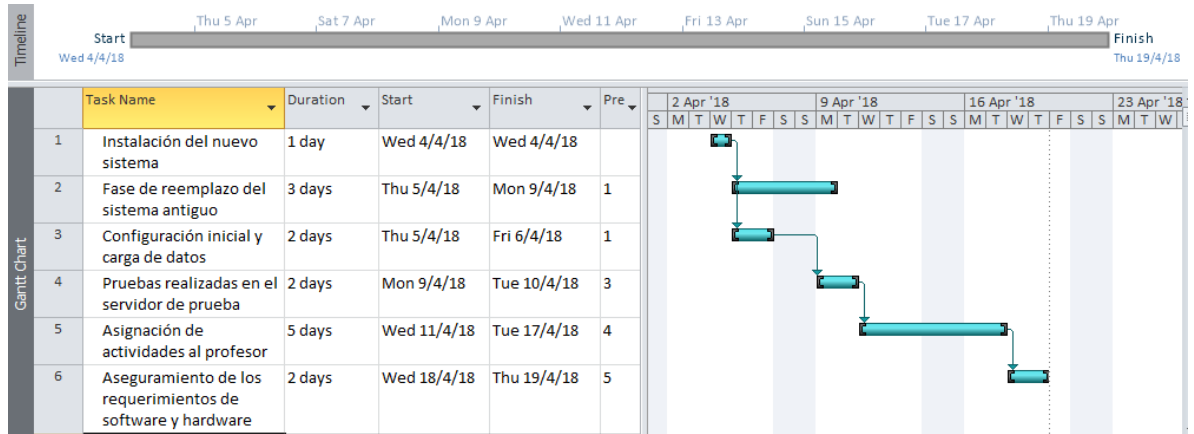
Timeline

Thu 5 Apr | Sat 7 Apr | Mon 9 Apr | Wed 11 Apr | Fri 13 Apr | Sun 15 Apr | Tue 17 Apr | Thu 19 Apr

Start
Wed 4/4/18

Finish
Thu 19/4/18

Gantt Chart

| | Task Name | Duration | Start | Finish | Pre |
|---|---|---|---|---|---|
| 1 | Instalación del nuevo sistema | 1 day | Wed 4/4/18 | Wed 4/4/18 | |
| 2 | Fase de reemplazo del sistema antiguo | 3 days | Thu 5/4/18 | Mon 9/4/18 | 1 |
| 3 | Configuración inicial y carga de datos | 2 days | Thu 5/4/18 | Fri 6/4/18 | 1 |
| 4 | Pruebas realizadas en el servidor de prueba | 2 days | Mon 9/4/18 | Tue 10/4/18 | 3 |
| 5 | Asignación de actividades al profesor | 5 days | Wed 11/4/18 | Tue 17/4/18 | 4 |
| 6 | Aseguramiento de los requerimientos de software y hardware | 2 days | Wed 18/4/18 | Thu 19/4/18 | 5 |

2 Apr '18 | 9 Apr '18 | 16 Apr '18 | 23 Apr '18
S M T W T F S S M T W T F S S M T W T F S S M T W